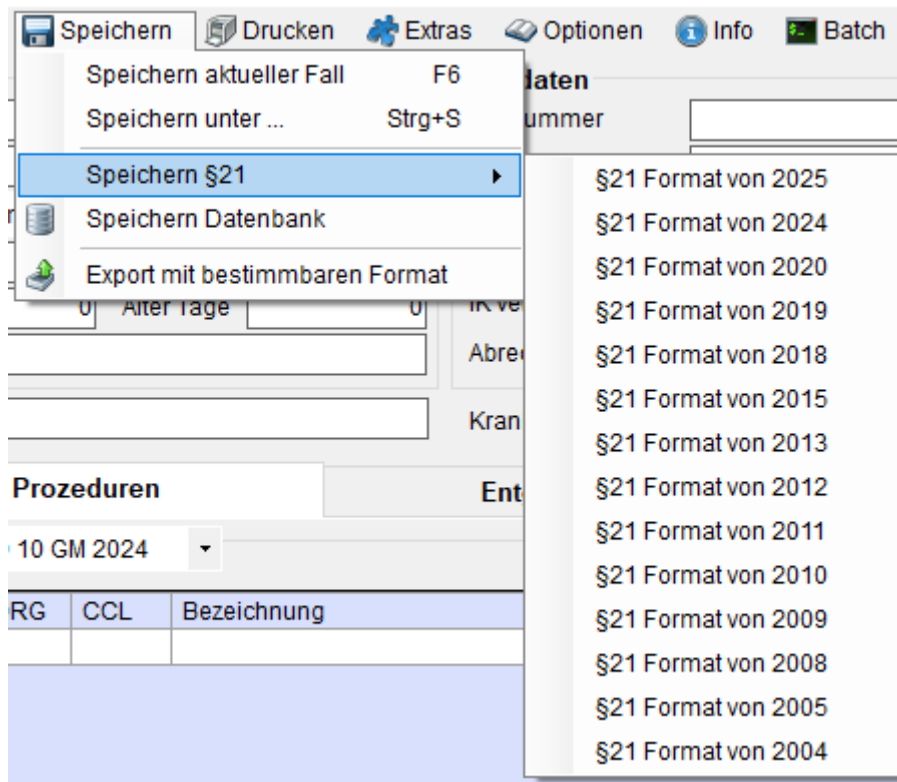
Speichern Drucken Extras Optionen Info Batch

Speichern aktueller Fall F6
Speichern unter ... Strg+S
Speichern §21
Speichern Datenbank
Export mit bestimmbaren Format

§21 Format von 2025
§21 Format von 2024
§21 Format von 2020
§21 Format von 2019
§21 Format von 2018
§21 Format von 2015
§21 Format von 2013
§21 Format von 2012
§21 Format von 2011
§21 Format von 2010
§21 Format von 2009
§21 Format von 2008
§21 Format von 2005
§21 Format von 2004

daten
ummer
0 Alter Tage 0 IK ve
Abre
Kran
Prozeduren
Ent
10 GM 2024

| RG | CCL | Bezeichnung |
|---|---|---|
| | | |